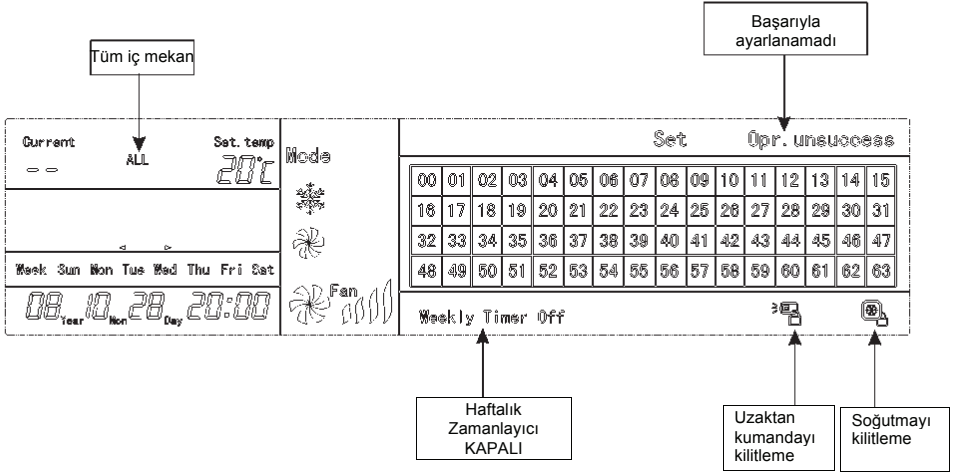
Başarıyla ayarlanamadı

Tüm iç mekan

Current

ALL

Set. temp

--

20°C

Mode

Week Sun Mon Tue Wed Thu Fri Sat

08 Year 10 Mon 28 Day 20:00

Fan

Set

Opr. unsuccess

| 00 | 01 | 02 | 03 | 04 | 05 | 06 | 07 | 08 | 09 | 10 | 11 | 12 | 13 | 14 | 15 |
|---|---|---|---|---|---|---|---|---|---|---|---|---|---|---|---|
| 16 | 17 | 18 | 19 | 20 | 21 | 22 | 23 | 24 | 25 | 26 | 27 | 28 | 29 | 30 | 31 |
| 32 | 33 | 34 | 35 | 36 | 37 | 38 | 39 | 40 | 41 | 42 | 43 | 44 | 45 | 46 | 47 |
| 48 | 49 | 50 | 51 | 52 | 53 | 54 | 55 | 56 | 57 | 58 | 59 | 60 | 61 | 62 | 63 |

Weekly Timer Off

Haftalık Zamanlayıcı KAPALI

Uzaktan kumandayı kilitleme

Soğutmayı kilitleme